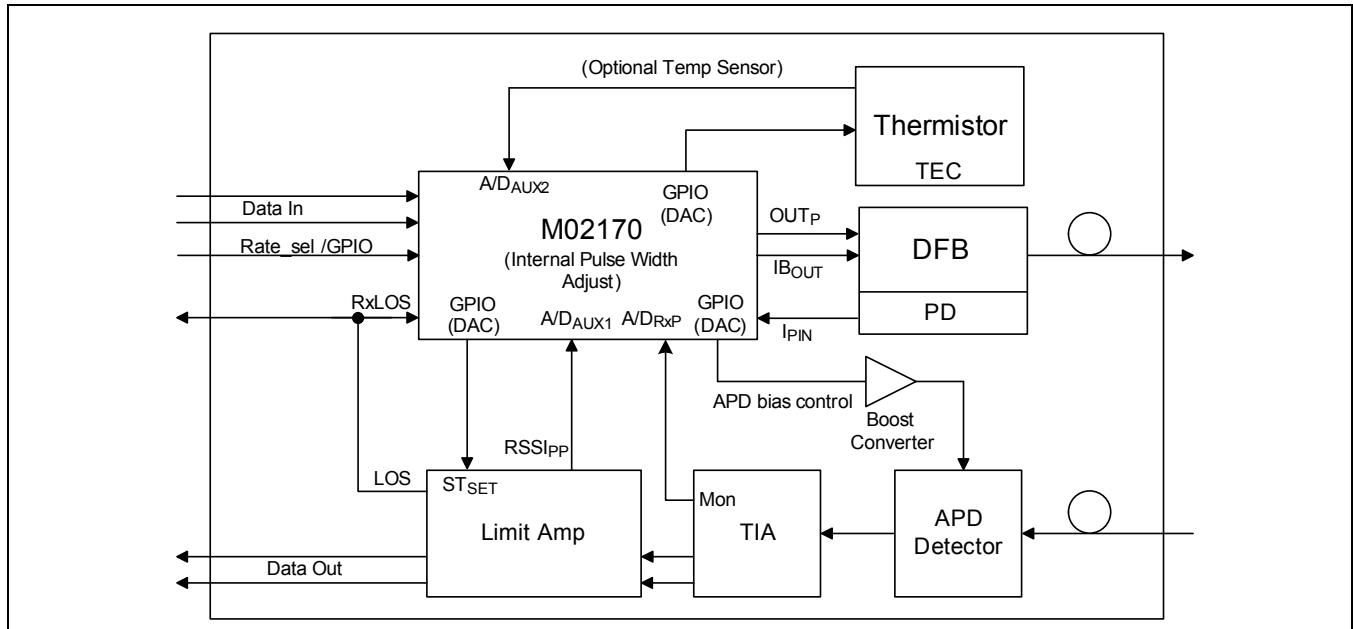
(Optional Temp Sensor)

Thermistor

TEC

A/D$_{AUX2}$

GPIO (DAC)

Data In

M02170

(Internal Pulse Width Adjust)

Rate_sel /GPIO

OUT$_{P}$

IB$_{OUT}$

DFB

PD

RxLOS

GPIO (DAC)

A/D$_{AUX1}$

A/D$_{RxP}$

GPIO (DAC)

I$_{PIN}$

APD bias control

Boost Converter

RSSI$_{PP}$

LOS

ST$_{SET}$

Limit Amp

Mon

TIA

APD Detector

Data Out